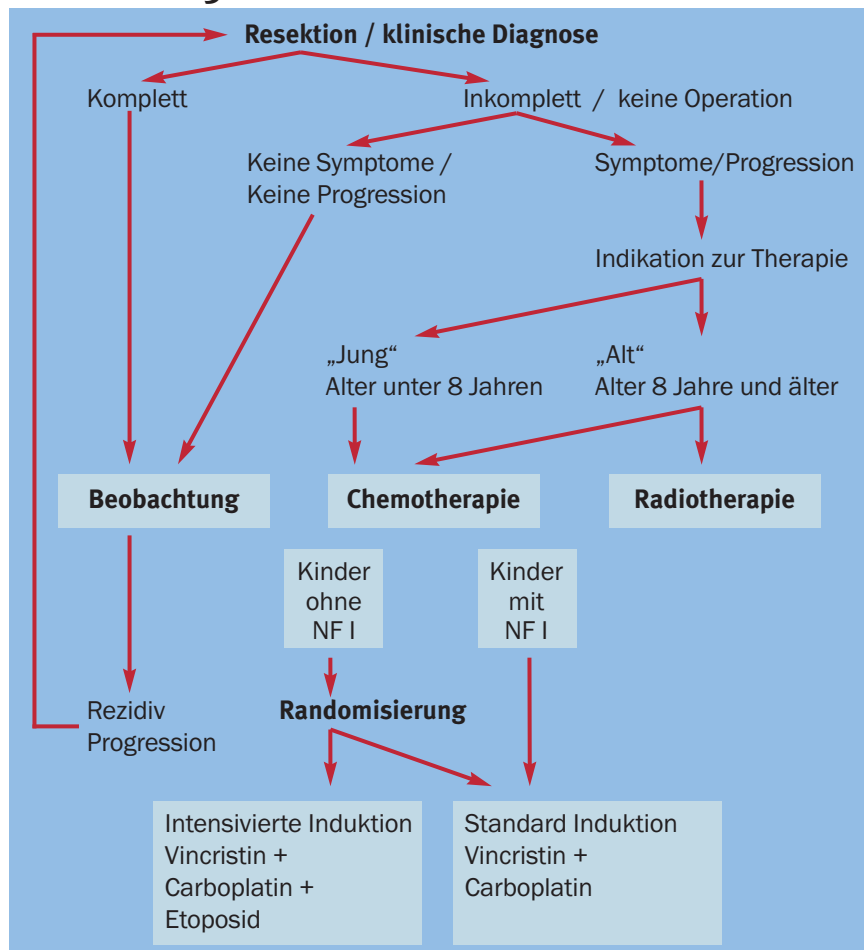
Resektion / klinische Diagnose

Komplett

Inkomplett / keine Operation

Keine Symptome / Keine Progression

Symptome/Progression

Indikation zur Therapie

„Jung“ Alter unter 8 Jahren

„Alt“ Alter 8 Jahre und älter

Beobachtung

Chemotherapie

Radiotherapie

Kinder ohne NF I

Kinder mit NF I

Rezidiv Progression

Randomisierung

Intensivierte Induktion Vincristin + Carboplatin + Etoposid

Standard Induktion Vincristin + Carboplatin